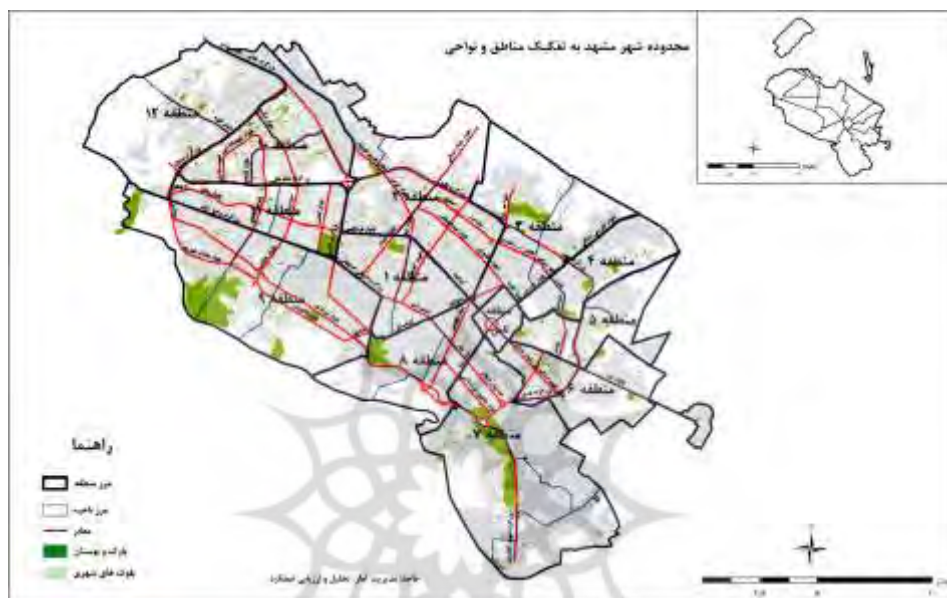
محدوده شهر مشهد به تفکیک مناطق و نواحی

منطقه ۱۲
منطقه
منطقه ۳
منطقه ۴
منطقه ۱
منطقه ۵
منطقه ۸
منطقه ۶
منطقه ۷
منطقه

راهنما
مرز منطقه
مرز ناحیه
معابر
پارک و بوستان
بافت های شهری

ماخذ: مدیریت آمار، تحلیل و ارزیابی عملکرد